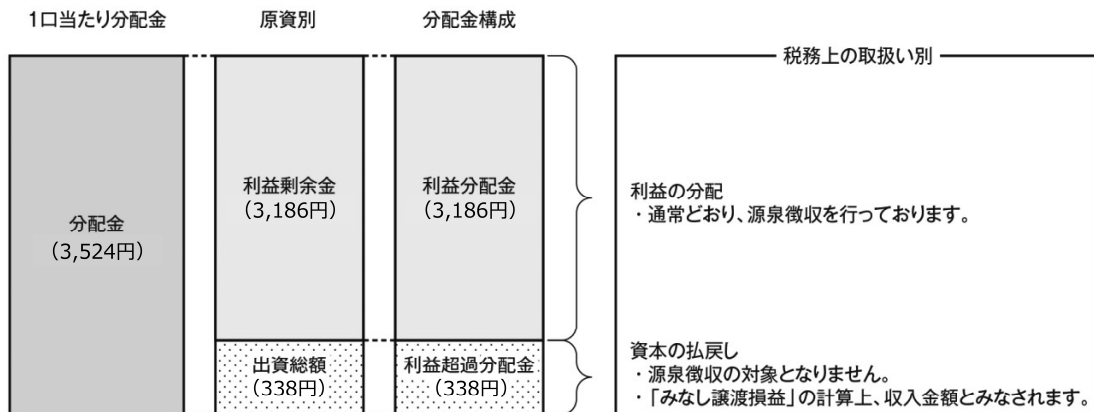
1口当たり分配金

原資別

分配金構成

税務上の取扱い別

分配金
（3,524円）

利益剰余金
（3,186円）

出資総額
（338円）

利益分配金
（3,186円）

利益超過分配金
（338円）

利益の分配
・通常どおり、源泉徴収を行っております。

資本の払戻し
・源泉徴収の対象となりません。
・「みなし譲渡損益」の計算上、収入金額とみなされます。